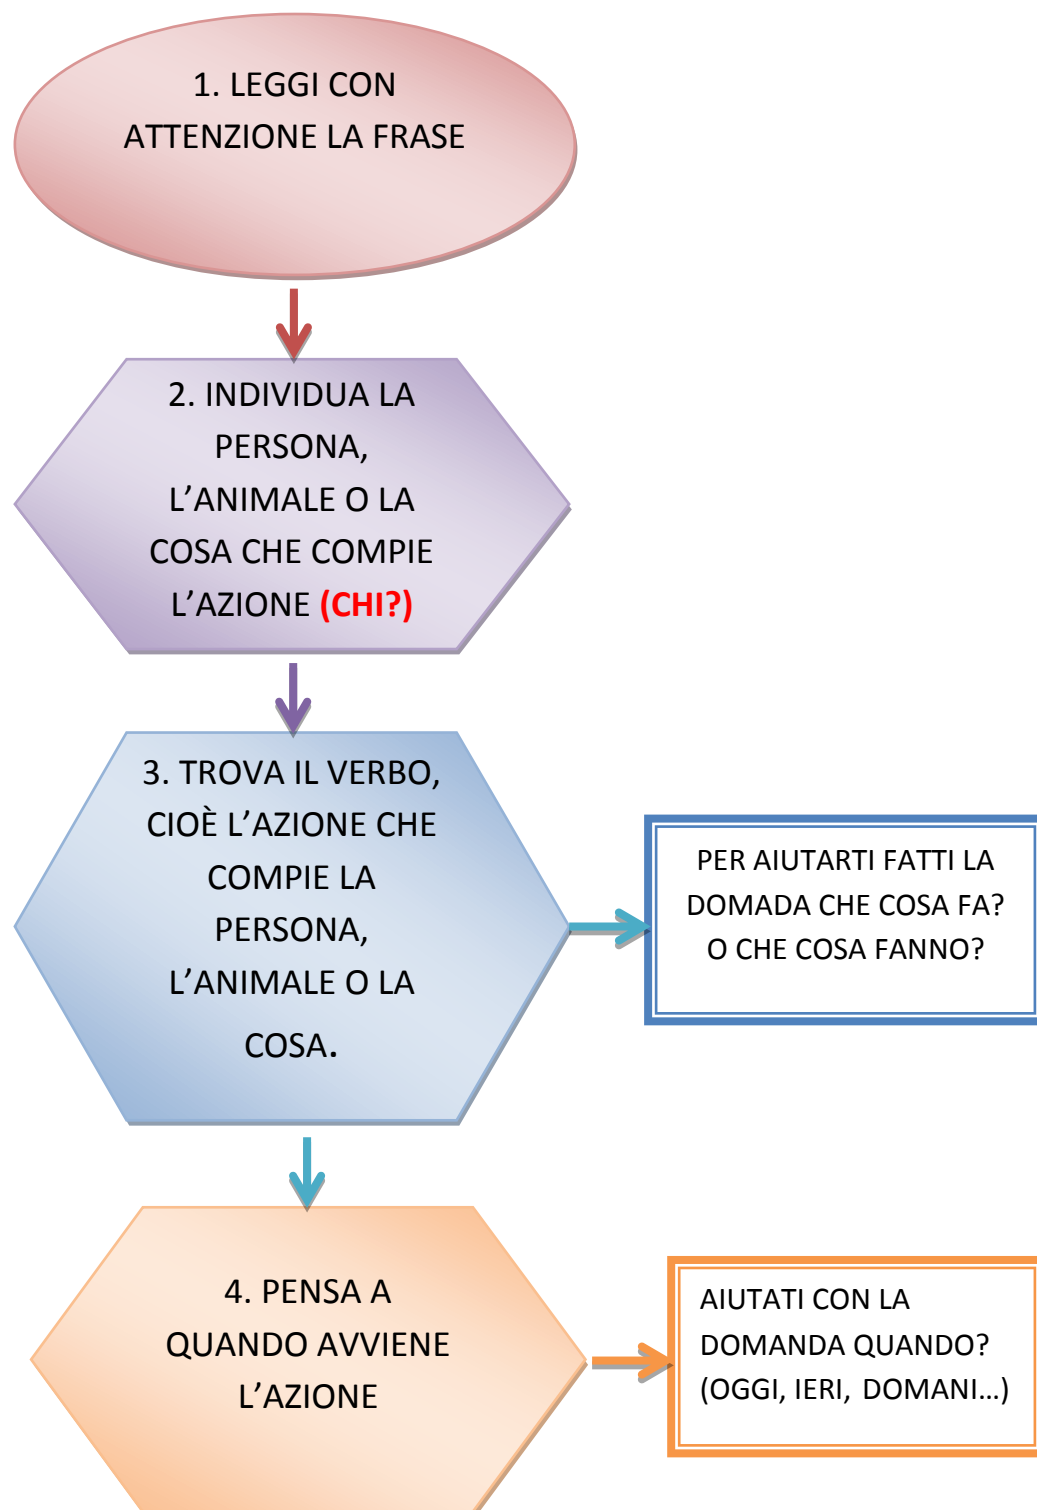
1. LEGGI CON ATTENZIONE LA FRASE

2. INDIVIDUA LA PERSONA, L’ANIMALE O LA COSA CHE COMPIE L’AZIONE (CHI?)

3. TROVA IL VERBO, CIOÈ L’AZIONE CHE COMPIE LA PERSONA, L’ANIMALE O LA COSA.

PER AIUTARTI FATTI LA DOMADA CHE COSA FA? O CHE COSA FANNO?

4. PENSA A QUANDO AVVIENE L’AZIONE

AIUTATI CON LA DOMANDA QUANDO? (OGGI, IERI, DOMANI…)